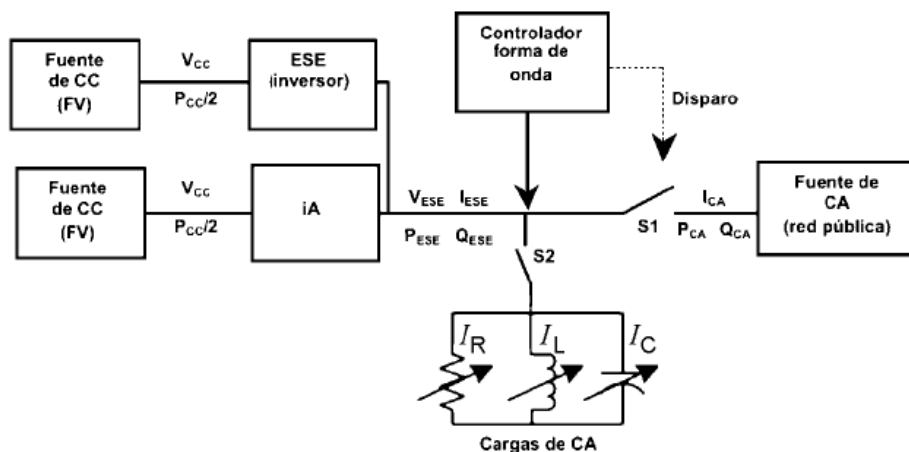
Fuente de CC (FV)

$V_{CC}$

$P_{CC}/2$

ESE (inversor)

Controlador forma de onda

Disparo

Fuente de CC (FV)

$V_{CC}$

$P_{CC}/2$

iA

$V_{ESE}$ $I_{ESE}$

$P_{ESE}$ $Q_{ESE}$

S2

S1

$I_{CA}$

$P_{CA}$ $Q_{CA}$

Fuente de CA (red pública)

$I_R$

$I_L$

$I_C$

Cargas de CA